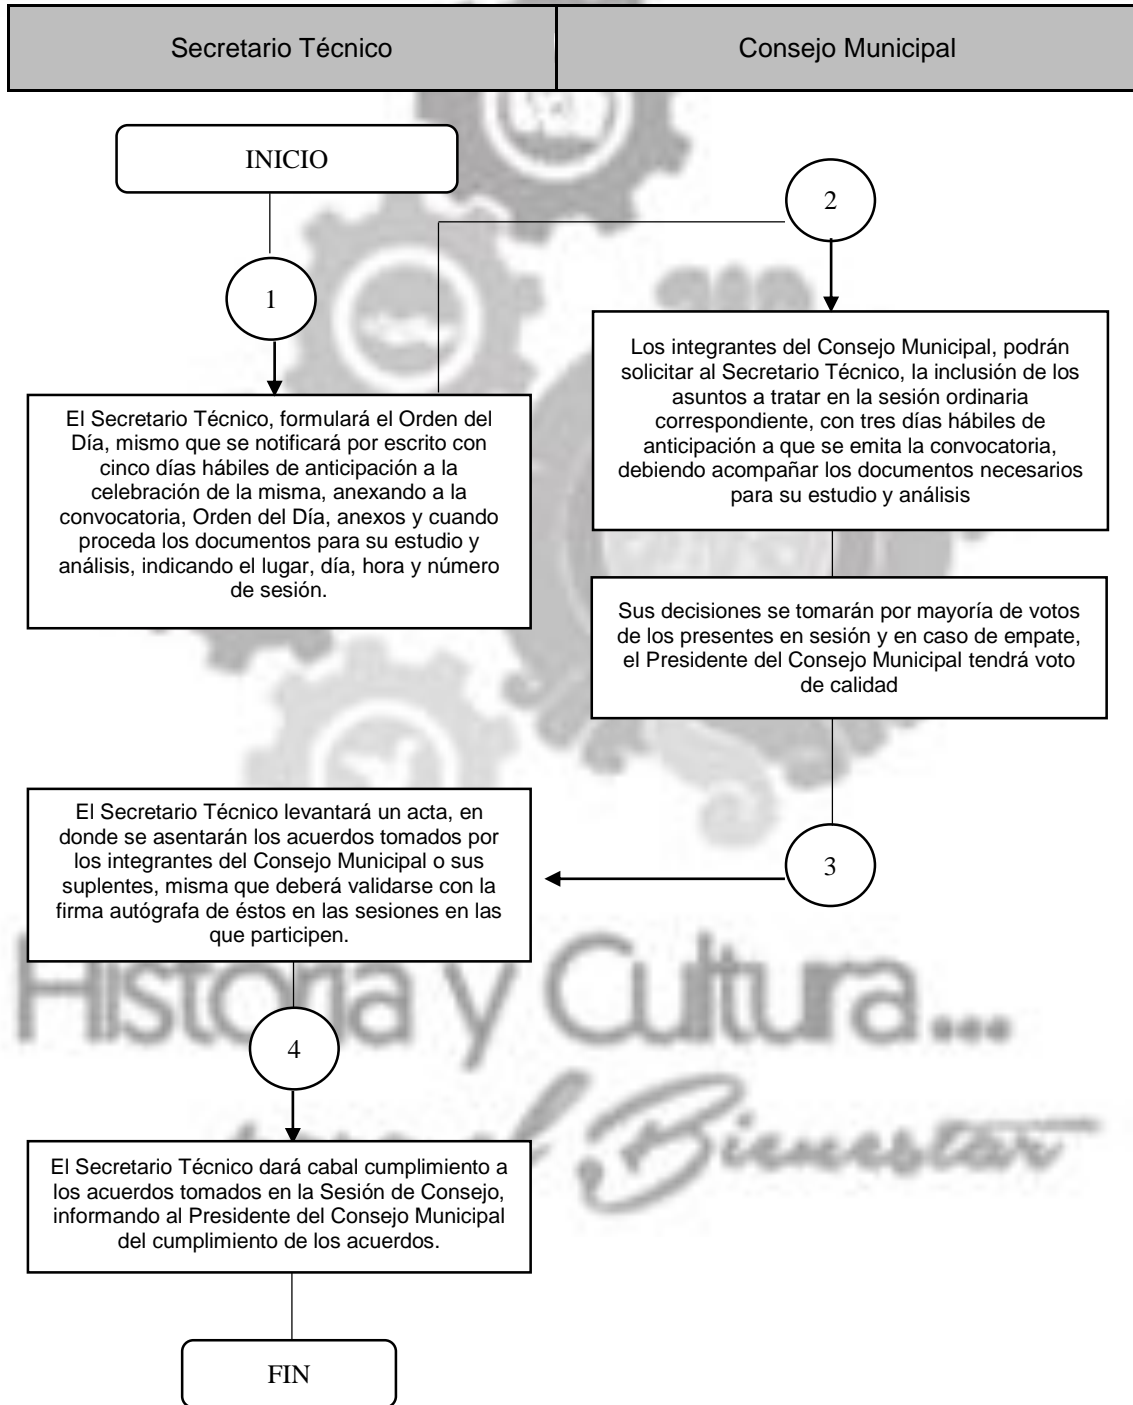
Secretario Técnico

Consejo Municipal

INICIO

2

1

Los integrantes del Consejo Municipal, podrán solicitar al Secretario Técnico, la inclusión de los asuntos a tratar en la sesión ordinaria correspondiente, con tres días hábiles de anticipación a que se emita la convocatoria, debiendo acompañar los documentos necesarios para su estudio y análisis

El Secretario Técnico, formulará el Orden del Día, mismo que se notificará por escrito con cinco días hábiles de anticipación a la celebración de la misma, anexando a la convocatoria, Orden del Día, anexos y cuando proceda los documentos para su estudio y análisis, indicando el lugar, día, hora y número de sesión.

Sus decisiones se tomarán por mayoría de votos de los presentes en sesión y en caso de empate, el Presidente del Consejo Municipal tendrá voto de calidad

El Secretario Técnico levantará un acta, en donde se asentarán los acuerdos tomados por los integrantes del Consejo Municipal o sus suplentes, misma que deberá validarse con la firma autógrafa de éstos en las sesiones en las que participen.

3

Historia y Cultura...

4

Bienestar

El Secretario Técnico dará cabal cumplimiento a los acuerdos tomados en la Sesión de Consejo, informando al Presidente del Consejo Municipal del cumplimiento de los acuerdos.

FIN